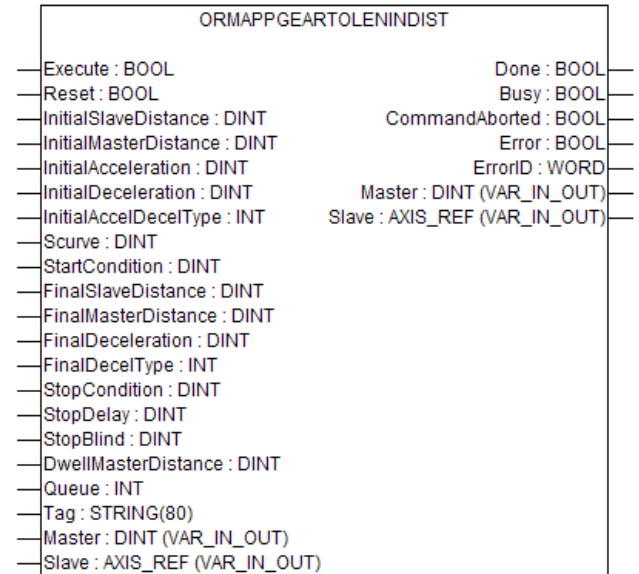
ORMAPPGEARTOLENINDIST

Execute : BOOL
Reset : BOOL
InitialSlaveDistance : DINT
InitialMasterDistance : DINT
InitialAcceleration : DINT
InitialDeceleration : DINT
InitialAccelDecelType : INT
Scurve : DINT
StartCondition : DINT
FinalSlaveDistance : DINT
FinalMasterDistance : DINT
FinalDeceleration : DINT
FinalDecelType : INT
StopCondition : DINT
StopDelay : DINT
StopBlind : DINT
DwellMasterDistance : DINT
Queue : INT
Tag : STRING(80)
Master : DINT (VAR_IN_OUT)
Slave : AXIS_REF (VAR_IN_OUT)

Done : BOOL
Busy : BOOL
CommandAborted : BOOL
Error : BOOL
ErrorID : WORD
Master : DINT (VAR_IN_OUT)
Slave : AXIS_REF (VAR_IN_OUT)